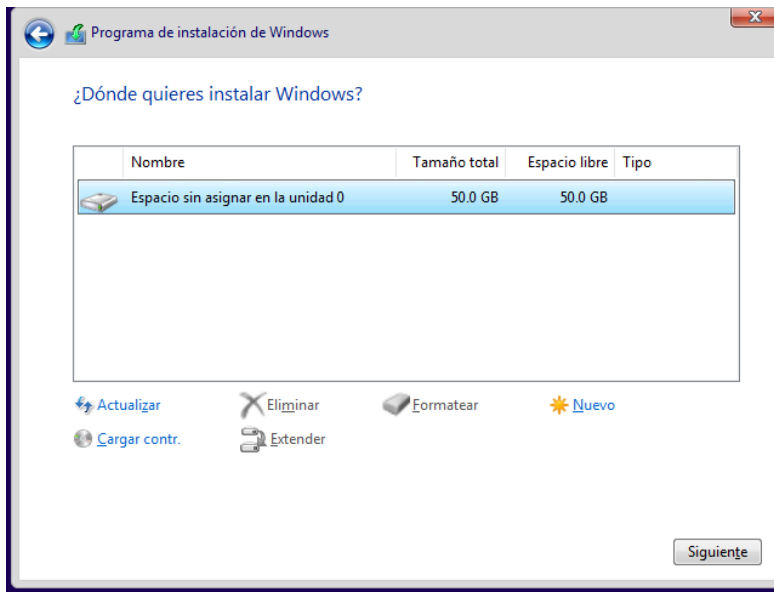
Programa de instalación de Windows

¿Dónde quieres instalar Windows?

| | Nombre | Tamaño total | Espacio libre | Tipo |
|---|---|---|---|---|
| | Espacio sin asignar en la unidad 0 | 50.0 GB | 50.0 GB | |

Actualizar
Eliminar
Formatear
Nuevo
Cargar contr.
Extender

Siguiente